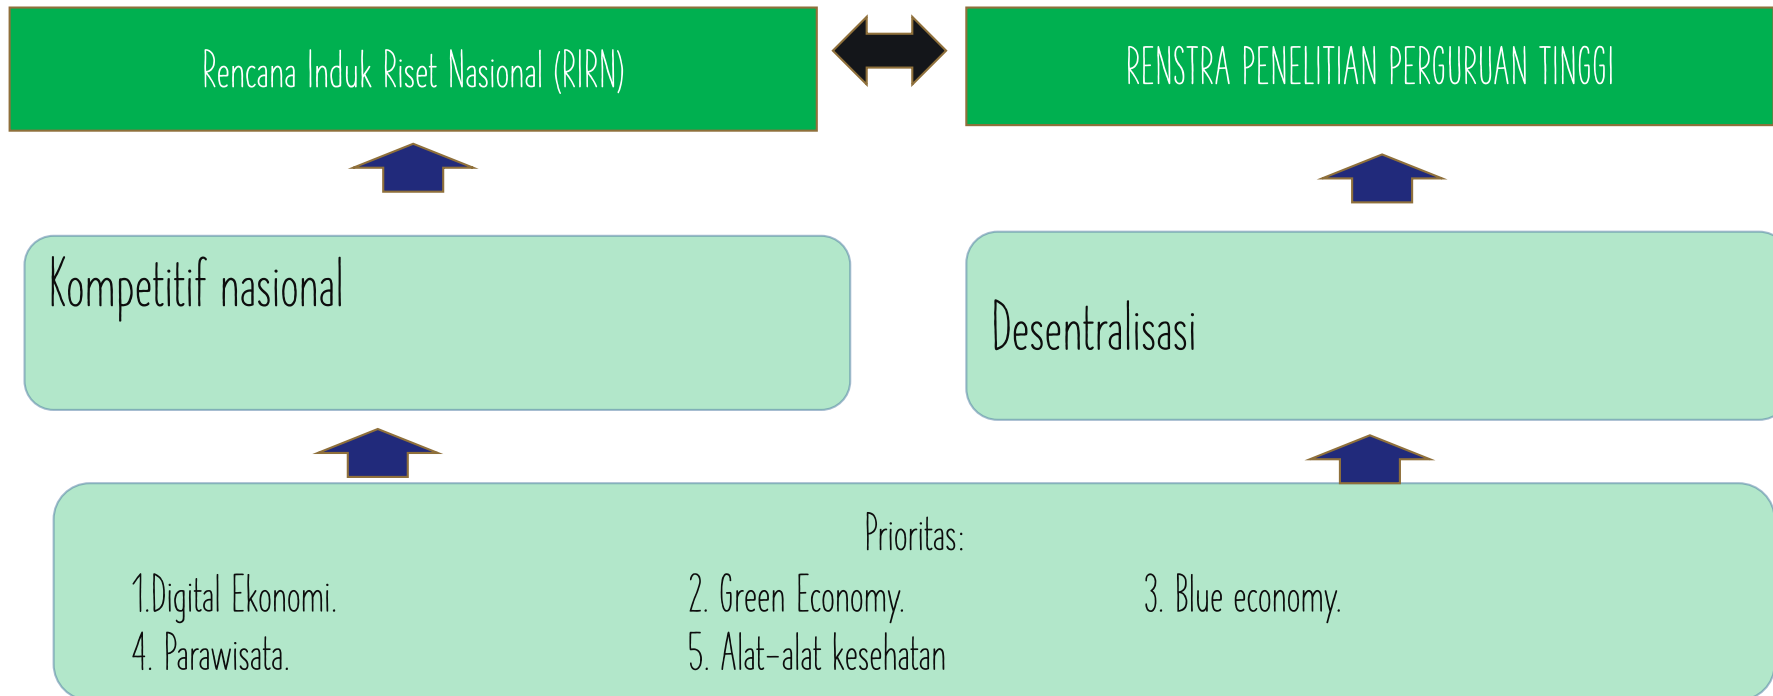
Rencana Induk Riset Nasional (RIRN)

RENSTRA PENELITIAN PERGURUAN TINGGI

Kompetitif nasional

Desentralisasi

Prioritas:

1.Digital Ekonomi.

2. Green Economy.

3. Blue economy.

4. Parawisata.

5. Alat-alat kesehatan